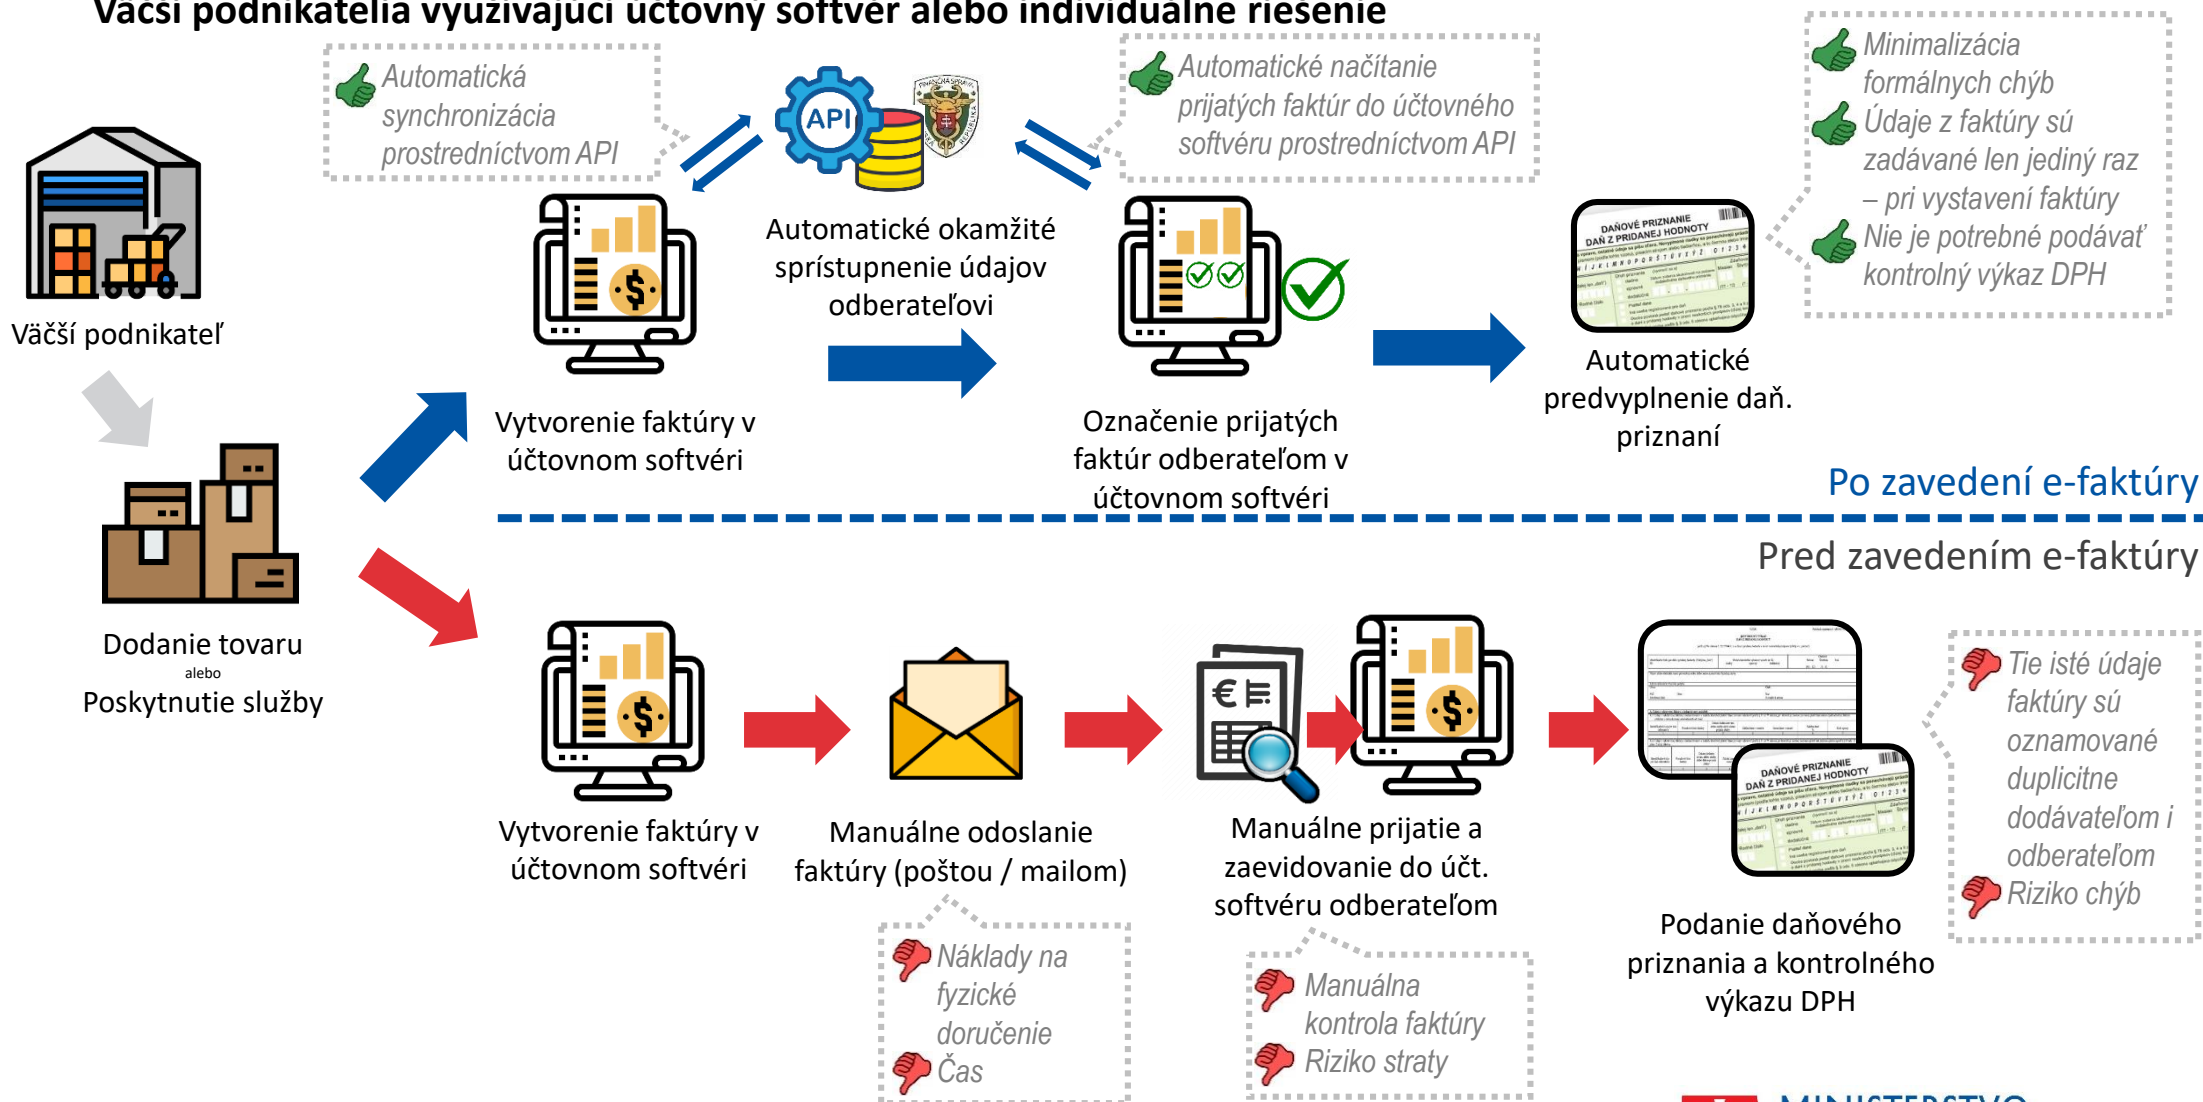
Väčší podnikatelia využívajúci účtovný softvér alebo individuálne riešenie

Automatická synchronizácia prostredníctvom API

API

Automatické načítanie prijatých faktúr do účtovného softvéru prostredníctvom API

Minimalizácia formálnych chýb
Údaje z faktúry sú zadávané len jediný raz – pri vystavení faktúry
Nie je potrebné podávať kontrolný výkaz DPH

Väčší podnikateľ

Automatické okamžité sprístupnenie údajov odberateľovi

Vytvorenie faktúry v účtovnom softvéri

Označenie prijatých faktúr odberateľom v účtovnom softvéri

DAŇOVÉ PRIZNANIE DAŇ Z PRIDANEJ HODNOTY

Automatické predvyplnenie daň. priznaní

Po zavedení e-faktúry

Pred zavedením e-faktúry

Dodanie tovaru
alebo
Poskytnutie služby

Vytvorenie faktúry v účtovnom softvéri

Manuálne odoslanie faktúry (poštou / mailom)

Manuálne prijatie a zaevidovanie do účt. softvéru odberateľom

DAŇOVÉ PRIZNANIE DAŇ Z PRIDANEJ HODNOTY

Podanie daňového priznania a kontrolného výkazu DPH

Tie isté údaje faktúry sú oznamované duplicitne dodávateľom i odberateľom
Riziko chýb

Náklady na fyzické doručenie
Čas

Manuálna kontrola faktúry
Riziko straty

MINISTERSTVO